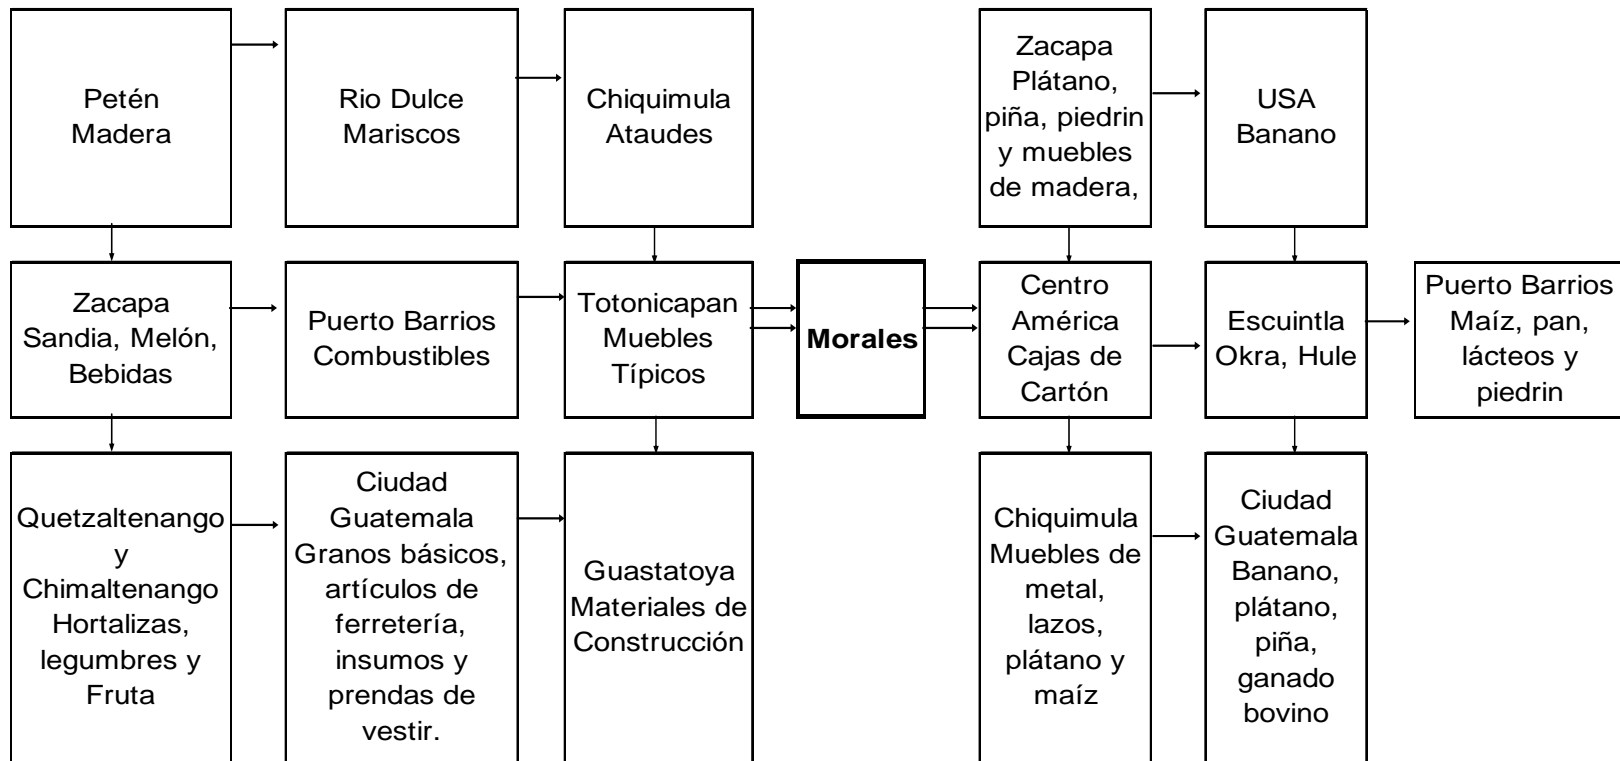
Petén Madera

Rio Dulce Mariscos

Chiquimula Ataudes

Zacapa Plátano, piña, piedrin y muebles de madera,

USA Banano

Zacapa Sandia, Melón, Bebidas

Puerto Barrios Combustibles

Totonicapan Muebles Típicos

Morales

Centro América Cajas de Cartón

Escuintla Okra, Hule

Puerto Barrios Maíz, pan, lácteos y piedrin

Quetzaltenango y Chimaltenango Hortalizas, legumbres y Fruta

Ciudad Guatemala Granos básicos, artículos de ferretería, insumos y prendas de vestir.

Guastatoya Materiales de Construcción

Chiquimula Muebles de metal, lazos, plátano y maíz

Ciudad Guatemala Banano, plátano, piña, ganado bovino